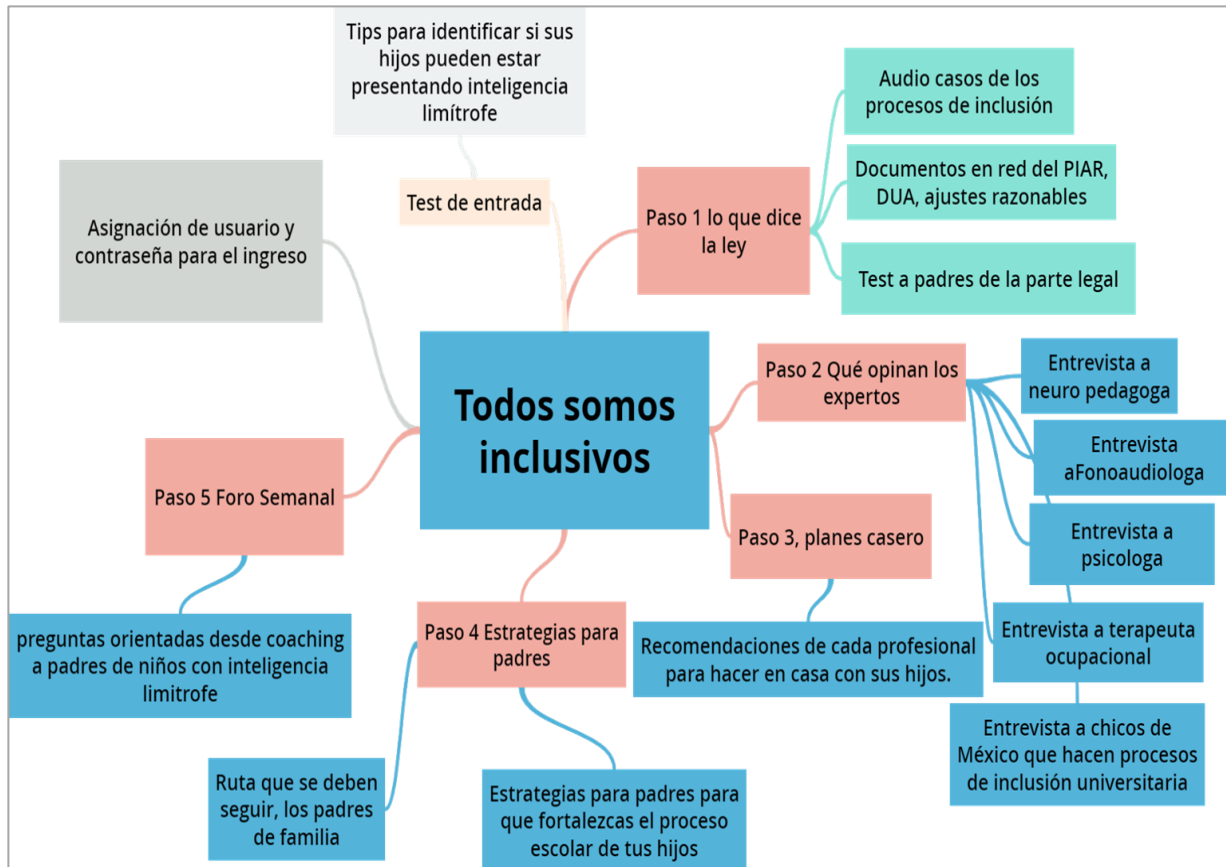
Tips para identificar si sus hijos pueden estar presentando inteligencia limítrofe

Test de entrada

Asignación de usuario y contraseña para el ingreso

Paso 1 lo que dice la ley

Audio casos de los procesos de inclusión

Documentos en red del PIAR, DUA, ajustes razonables

Test a padres de la parte legal

Todos somos inclusivos

Paso 2 Qué opinan los expertos

Entrevista a neuro pedagoga

Entrevista aFonoaudiologa

Entrevista a psicologa

Entrevista a terapeuta ocupacional

Entrevista a chicos de México que hacen procesos de inclusión universitaria

Paso 5 Foro Semanal

preguntas orientadas desde coaching a padres de niños con inteligencia limitrofe

Paso 3, planes casero

Recomendaciones de cada profesional para hacer en casa con sus hijos.

Paso 4 Estrategias para padres

Ruta que se deben seguir, los padres de familia

Estrategias para padres para que fortalezcas el proceso escolar de tus hijos